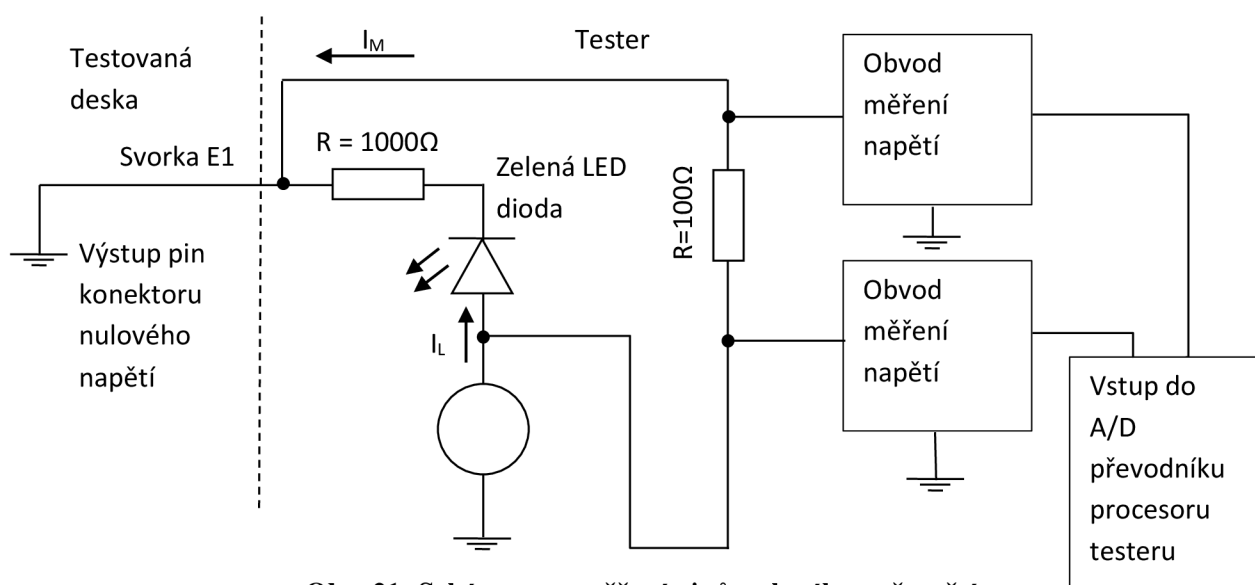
Testovaná deska

$I_M$

Tester

Obvod měření napětí

Svorka E1

R = 1000Ω

Zelená LED dioda

R=100Ω

Výstup pin konektoru nulového napětí

$I_L$

Obvod měření napětí

Vstup do A/D převodníku procesoru testeru

Obr. 21: Schéma pro měření zůstatkového napětí